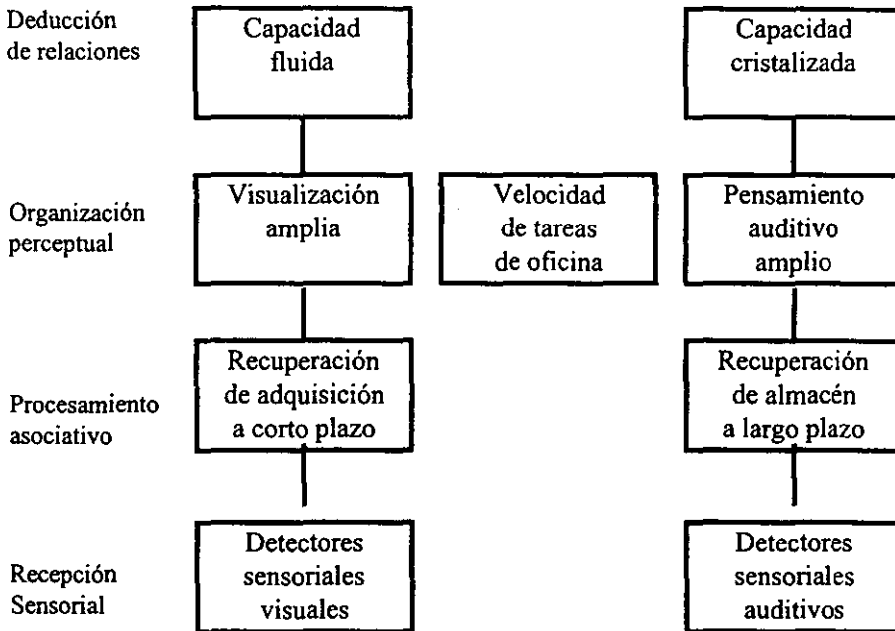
Deducción de relaciones

Capacidad fluida

Capacidad cristalizada

Organización perceptual

Visualización amplia

Velocidad de tareas de oficina

Pensamiento auditivo amplio

Procesamiento asociativo

Recuperación de adquisición a corto plazo

Recuperación de almacén a largo plazo

Recepción Sensorial

Detectores sensoriales visuales

Detectores sensoriales auditivos